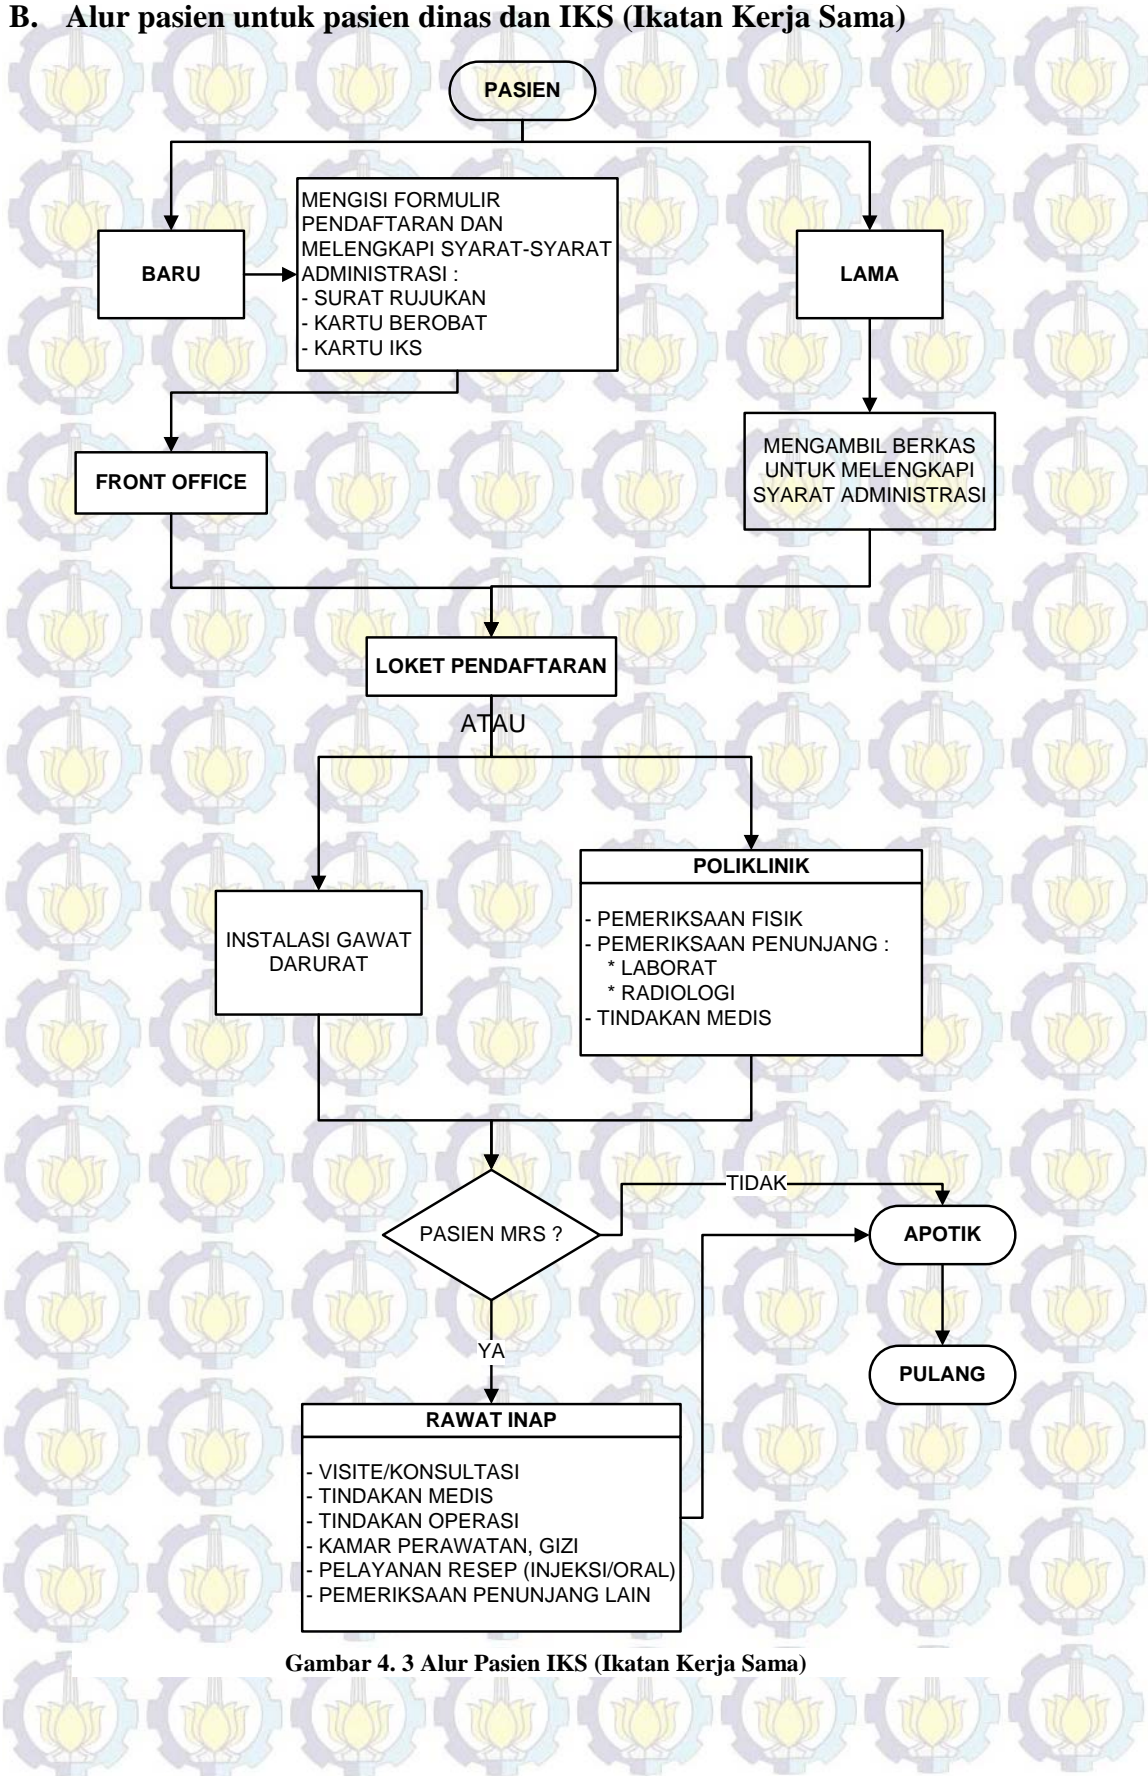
B. Alur pasien untuk pasien dinas dan IKS (Ikatan Kerja Sama)

PASIEN

BARU

MENGISI FORMULIR PENDAFTARAN DAN MELENGKAPI SYARAT-SYARAT ADMINISTRASI :
- SURAT RUJUKAN
- KARTU BEROBAT
- KARTU IKS

LAMA

FRONT OFFICE

MENGAMBIL BERKAS UNTUK MELENGKAPI SYARAT ADMINISTRASI

LOKET PENDAFTARAN

ATAU

INSTALASI GAWAT DARURAT

POLIKLINIK

- PEMERIKSAAN FISIK
- PEMERIKSAAN PENUNJANG :
* LABORAT
* RADIOLOGI
- TINDAKAN MEDIS

PASIEN MRS ?

TIDAK

APOTIK

YA

PULANG

RAWAT INAP

- VISITE/KONSULTASI
- TINDAKAN MEDIS
- TINDAKAN OPERASI
- KAMAR PERAWATAN, GIZI
- PELAYANAN RESEP (INJEKSI/ORAL)
- PEMERIKSAAN PENUNJANG LAIN

Gambar 4. 3 Alur Pasien IKS (Ikatan Kerja Sama)